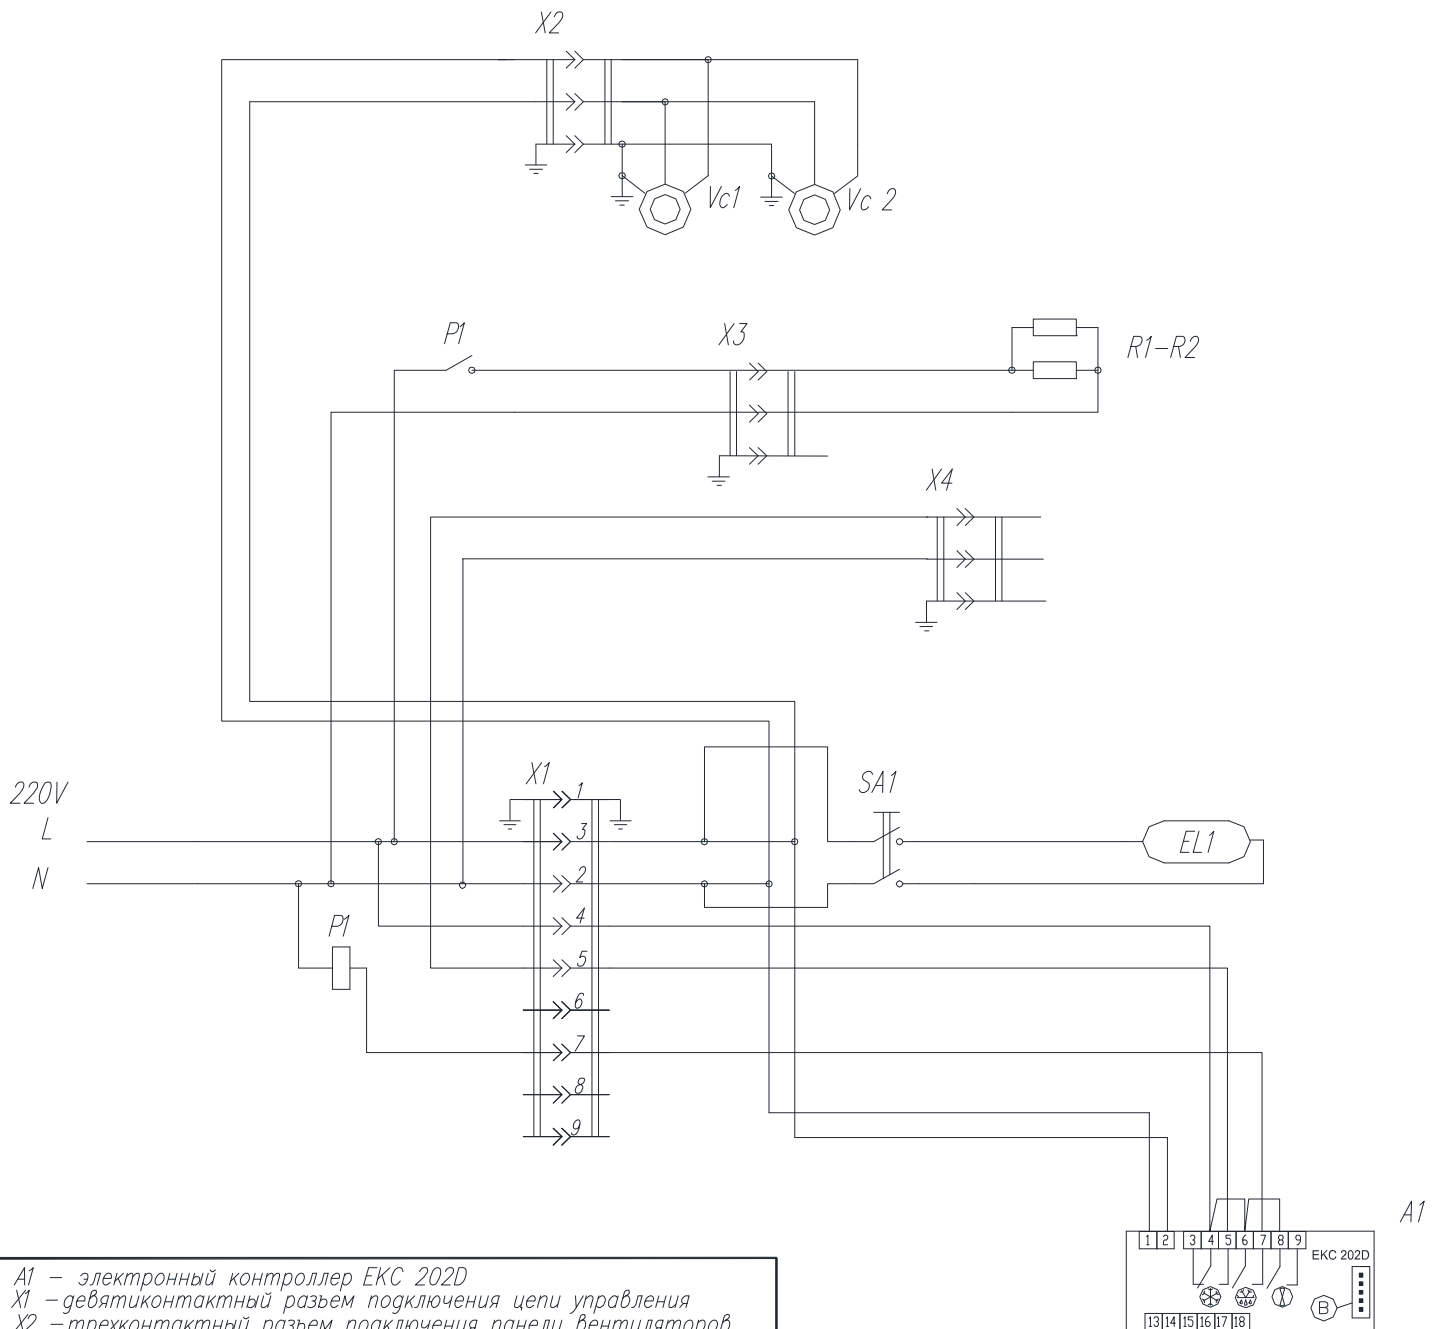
X2

Vc1

Vc 2

P1

X3

R1–R2

X4

220V
L
N

X1
1
3
2
4
5
6
7
8
9

SA1

EL1

P1

A1

1 2 3 4 5 6 7 8 9 EKC 202D

13 14 15 16 17 18

B

A1 – электронный контроллер EKC 202D
X1 –девятиконтактный разъем подключения цепи управления
X2 –трехконтактный разъем подключения панели вентиляторов